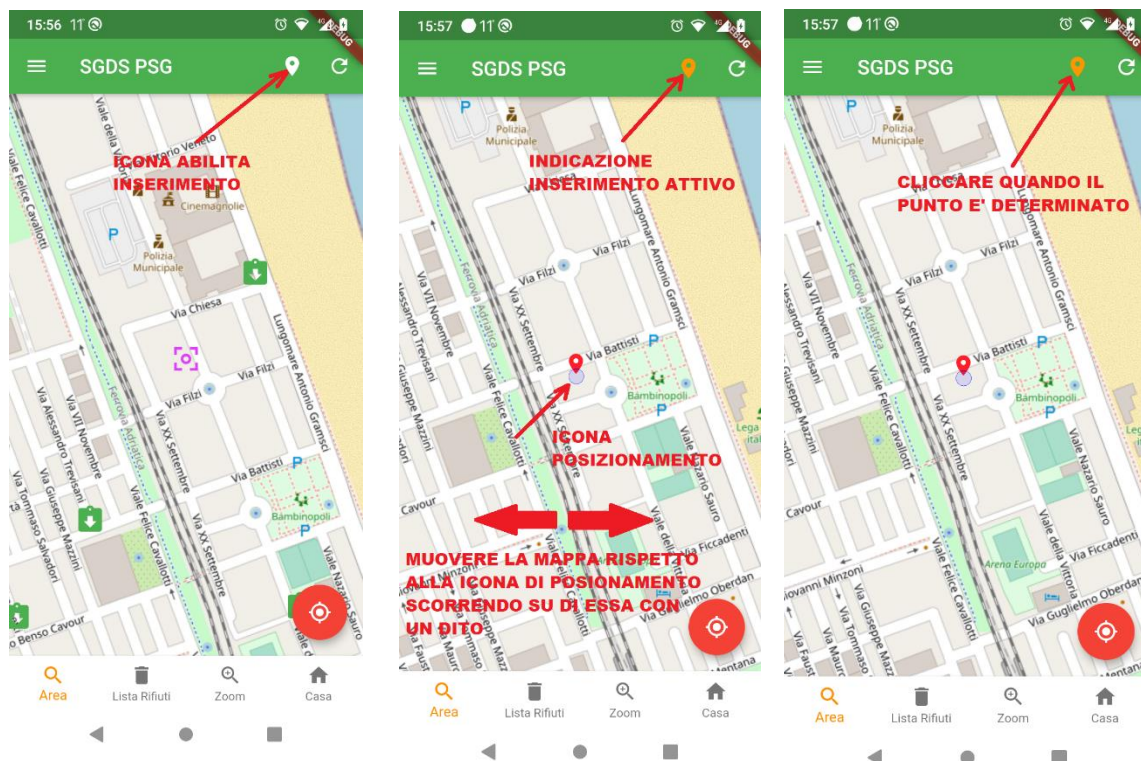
15:56 11°

DEBUG

SGDS PSG

ICONA ABILITA INSERIMENTO

Viale della Vittoria
Via Vittorio Veneto
Cinemagnolie
P
Polizia Municipale
Viale Felice Cavallotti
Via Chiesa
Lungomare Antonio Gramsci
Via Filzi
Via Filzi
Ferrovia Adriatica
Via Alessandro Treviani
Via VII Novembre
Via XX Settembre
Via Battisti
P
Via Giuseppe Mazzini
Via Tommaso Salvadori
Viale Felice Cavallotti
Bambinopoli
Via XX Settembre
Viale Nazario Sauro
Via Benso Cavour

Area
Lista Rifiuti
Zoom
Casa

15:57 11°

DEBUG

SGDS PSG

P
Polizia Municipale
INDICAZIONE INSERIMENTO ATTIVO
Lungomare Antonio Gramsci
Via Filzi
Via Filzi
Ferrovia Adriatica
Alessandro Treviani
Via VII Novembre
Via XX Settembre
Via Battisti
P
Giuseppe Mazzini
Viale Felice Cavallotti
Bambinopoli
P
ICONA POSIZIONAMENTO
Legn ital
Viale Nazario Sauro
Cavour
Via Ficcadenti
MUOVERE LA MAPPA RISPETTO ALLA ICONA DI POSIONAMENTO SCORRENDO SU DI ESSA CON UN DITO
Viale Guglielmo Oberdan
Montana

Area
Lista Rifiuti
Zoom
Casa

15:57 11°

DEBUG

SGDS PSG

P
Polizia Municipale
CLICCARE QUANDO IL PUNTO E' DETERMINATO
Lungomare Antonio Gramsci
Via Filzi
Via Filzi
Ferrovia Adriatica
Alessandro Treviani
Via VII Novembre
Via XX Settembre
Via Battisti
P
Giuseppe Mazzini
Viale Felice Cavallotti
Bambinopoli
P
Viale Nazario Sauro
Cavour
Viale della Vittoria
Via Ficcadenti
Arena Europa
Giovanni Minzoni
Via Giuseppe Mazzini
Via Tommaso
Viale Felice Cavallotti
Viale Guglielmo Oberdan

Area
Lista Rifiuti
Zoom
Casa